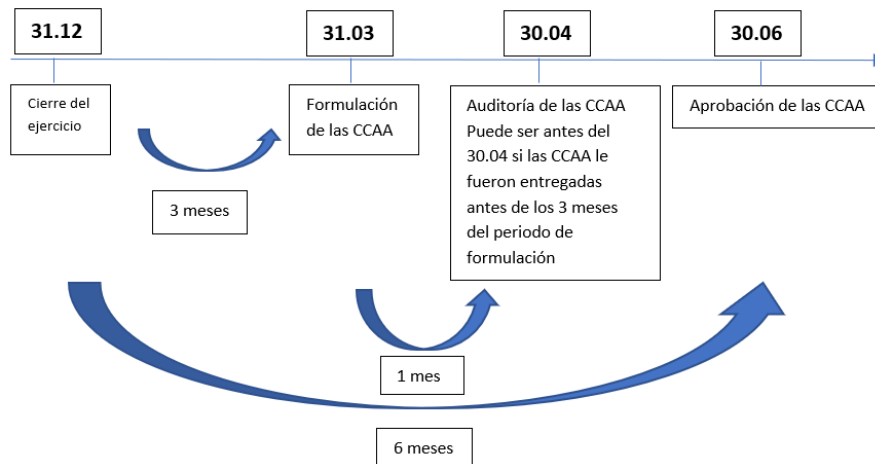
31.12

31.03

30.04

30.06

Cierre del ejercicio

Formulación de las CCAA

Auditoría de las CCAA Puede ser antes del 30.04 si las CCAA le fueron entregadas antes de los 3 meses del periodo de formulación

Aprobación de las CCAA

3 meses

1 mes

6 meses